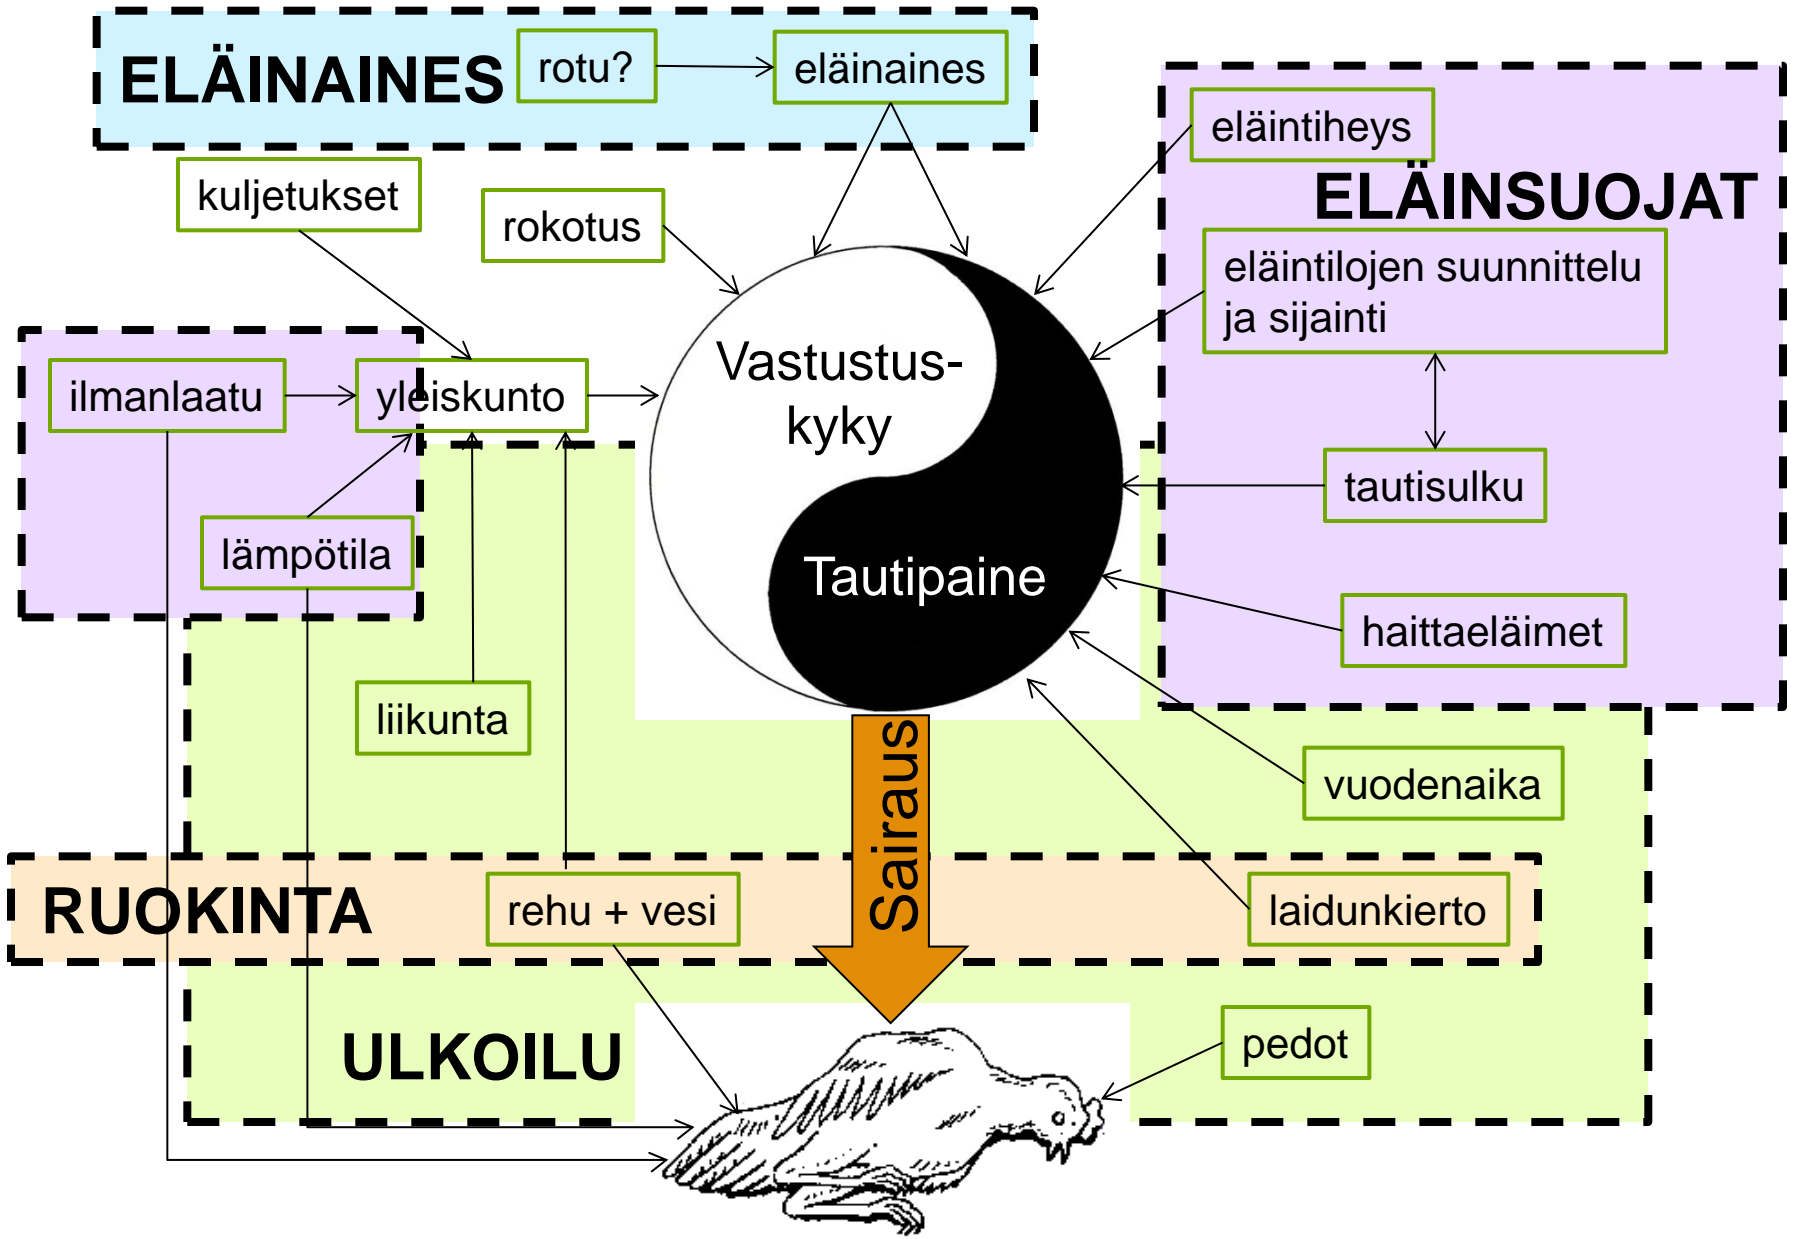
ELÄINAINES

rotu?

eläinaines

kuljetukset

rokotus

eläintiheys

ELÄINSUOJAT

eläintilojen suunnittelu ja sijainti

ilmanlaatu

yleiskunto

Vastustus-kyky

Tautipaine

tautisulku

lämpötila

haittaeläimet

liikunta

Sairaus

vuodenaika

RUOKINTA

rehu + vesi

laidunkierto

ULKOILU

pedot